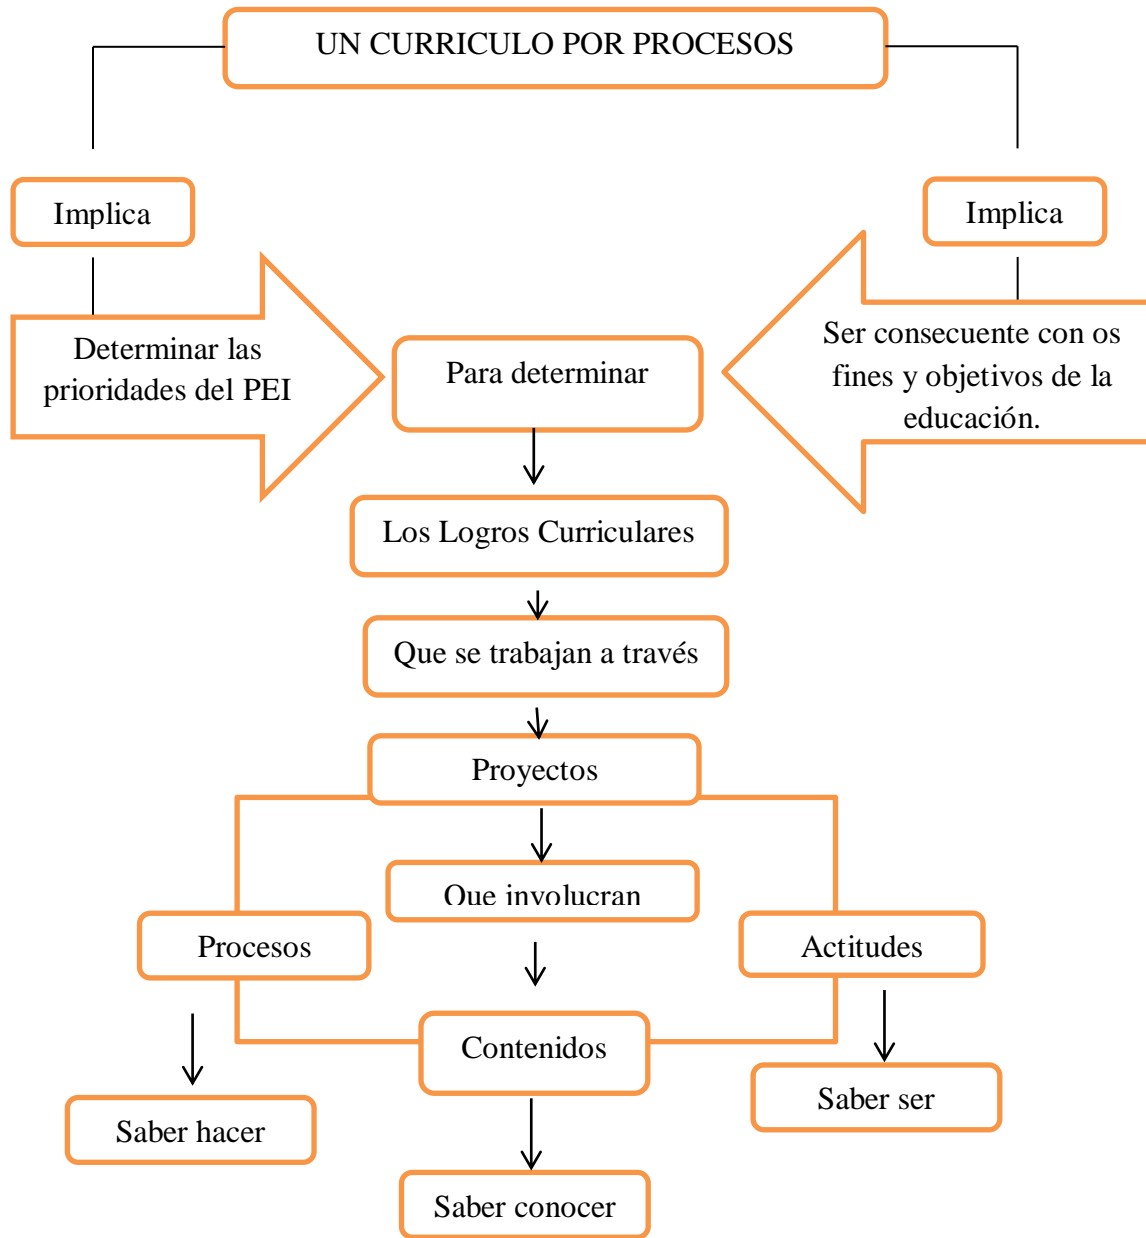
UN CURRICULO POR PROCESOS

Implica

Implica

Determinar las prioridades del PEI

Para determinar

Ser consecuente con os fines y objetivos de la educación.

Los Logros Curriculares

Que se trabajan a través

Proyectos

Que involucran

Procesos

Actitudes

Contenidos

Saber hacer

Saber ser

Saber conocer